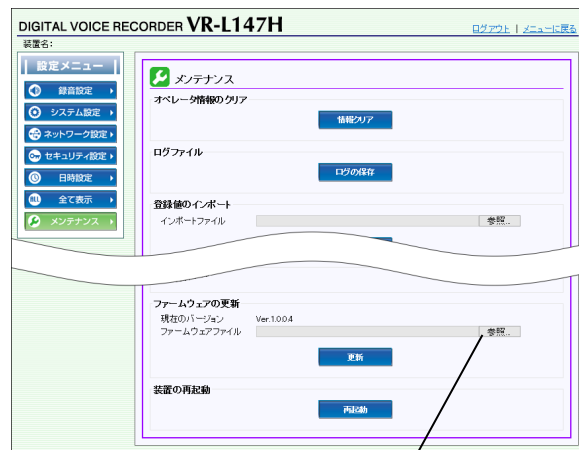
DIGITAL VOICE RECORDER VR-L147H

ログアウト | メニューに戻る

装置名:

設定メニュー

録音設定

システム設定

ネットワーク設定

セキュリティ設定

日時設定

全て表示

メンテナンス

メンテナンス

オペレータ情報のクリア

情報クリア

ログファイル

ログの保存

登録値のインポート

インポートファイル

参照...

ファームウェアの更新

現在のバージョン Ver.1.0.0.4

ファームウェアファイル

参照...

更新

装置の再起動

再起動